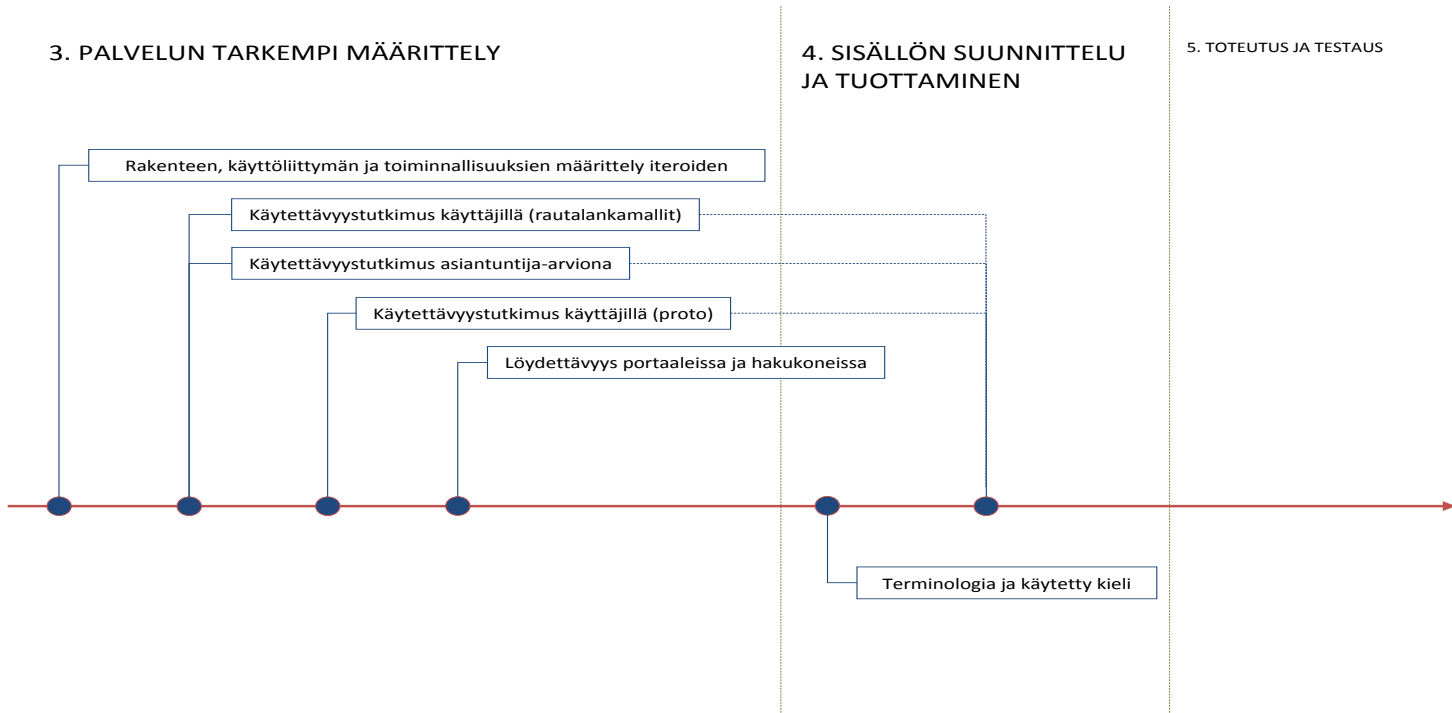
3. PALVELUN TARKEMPI MÄÄRITTELY

4. SISÄLLÖN SUUNNITTELU JA TUOTTAMINEN

5. TOTEUTUS JA TESTAUS

Rakenteen, käyttöliittymän ja toiminnallisuuksien määrittely iteroiden

Käytettävyystutkimus käyttäjillä (rautalankamallit)

Käytettävyystutkimus asiantuntija-arviona

Käytettävyystutkimus käyttäjillä (proto)

Löydettävyys portaaleissa ja hakukoneissa

Terminologia ja käytetty kieli